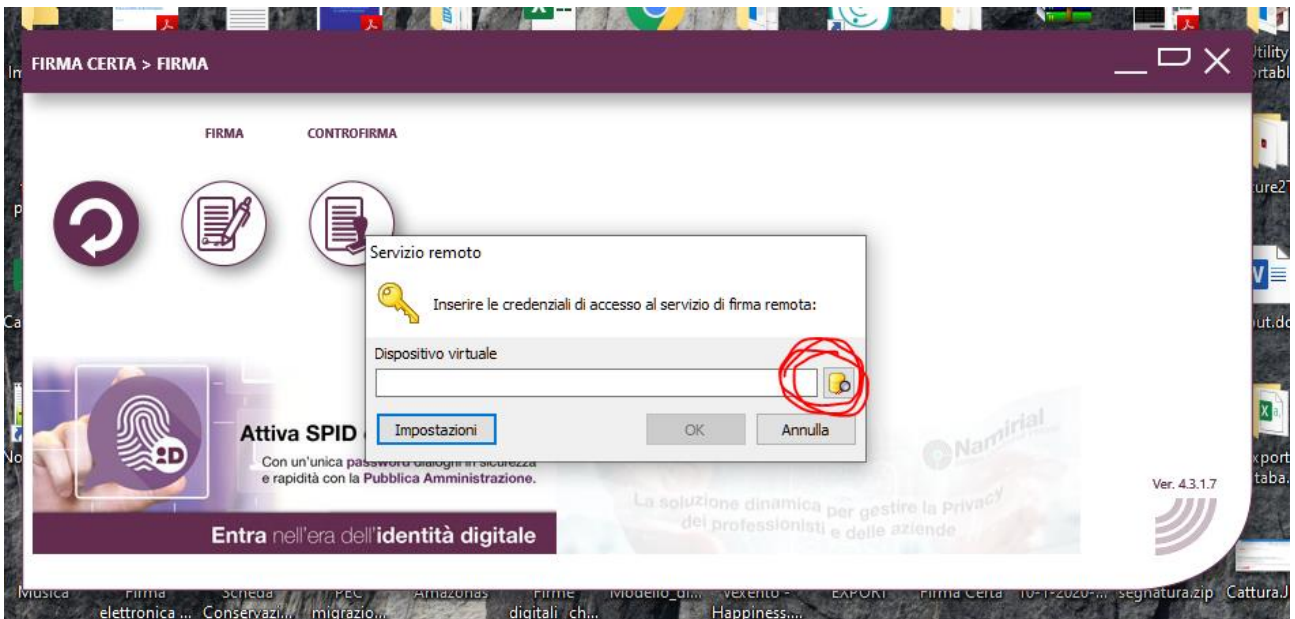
FIRMA CERTA > FIRMA

FIRMA
CONTROFIRMA

Servizio remoto

Inserire le credenziali di accesso al servizio di firma remota:

Dispositivo virtuale

Impostazioni
OK
Annulla

Attiva SPID
Con un'unica password dialoghi in sicurezza e rapidità con la Pubblica Amministrazione.

Entra nell'era dell'identità digitale

Namirial
La soluzione dinamica per gestire la Privacy dei professionisti e delle aziende

Ver. 4.3.1.7

Musica
Firma elettronica ...
Scheda Conservazi...
PEC migrazio...
Amazonas
Firme digitali ch...
Modello_di...
Vexento - Happiness...
EXPORT
Firma Certa
10-1-2020-...
segnatura.zip
Cattura.J